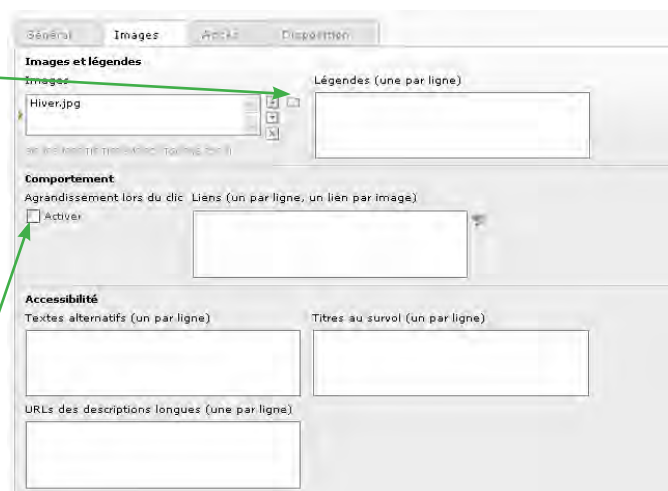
Général Images Accès Disposition

Images et légendes

Images

Hiver.jpg

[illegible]

Légendes (une par ligne)

Comportement

Agrandissement lors du clic

Activer

Liens (un par ligne, un lien par image)

Accessibilité

Textes alternatifs (un par ligne)

Titres au survol (un par ligne)

URLs des descriptions longues (une par ligne)